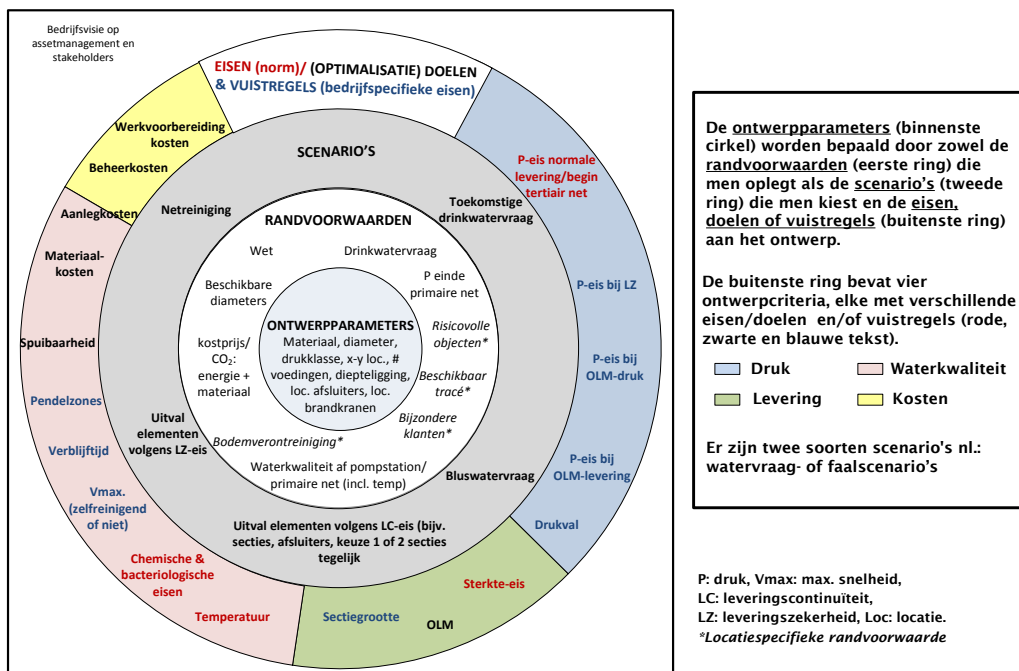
Bedrijfsvisie op assetmanagement en stakeholders

EISEN (norm)/ (OPTIMALISATIE) DOELEN & VUISTREGELS (bedrijfspecifieke eisen)

Werkvoorbereiding kosten

Beheerkosten

Aanlegkosten

Materiaal-kosten

Spuibaarheid

Pendelzones

Verblijftijd

Vmax. (zelfreinigend of niet)

Chemische & bacteriologische eisen

Temperatuur

Sectiegrootte

OLM

Sterkte-eis

Drukval

P-eis bij OLM-levering

P-eis bij OLM-druk

P-eis bij LZ

P-eis normale levering/begin tertiair net

SCENARIO'S

Netreiniging

Toekomstige drinkwatervraag

Uitval elementen volgens LZ-eis

Bluswatervraag

Uitval elementen volgens LC-eis (bijv. secties, afsluiters, keuze 1 of 2 secties tegelijk

RANDVOORWAARDEN

Wet

Drinkwatervraag

Beschikbare diameters

P einde primaire net

kostprijs/ $CO_2$: energie + materiaal

Risicovolle objecten*

Beschikbaar tracé*

Bijzondere klanten*

Bodemverontreiniging*

Waterkwaliteit af pompstation/ primaire net (incl. temp)

ONTWERPPARAMETERS
Materiaal, diameter, drukklasse, x-y loc., # voedingen, diepteligging, loc. afsluiters, loc. brandkranen

De ontwerpparameters (binnenste cirkel) worden bepaald door zowel de randvoorwaarden (eerste ring) die men oplegt als de scenario's (tweede ring) die men kiest en de eisen, doelen of vuistregels (buitenste ring) aan het ontwerp.

De buitenste ring bevat vier ontwerpcriteria, elke met verschillende eisen/doelen en/of vuistregels (rode, zwarte en blauwe tekst).

Druk
Waterkwaliteit
Levering
Kosten

Er zijn twee soorten scenario's nl.: watervraag- of faalscenario's

P: druk, Vmax: max. snelheid,
LC: leveringscontinuïteit,
LZ: leveringszekerheid, Loc: locatie.
*Locatiespecifieke randvoorwaarde